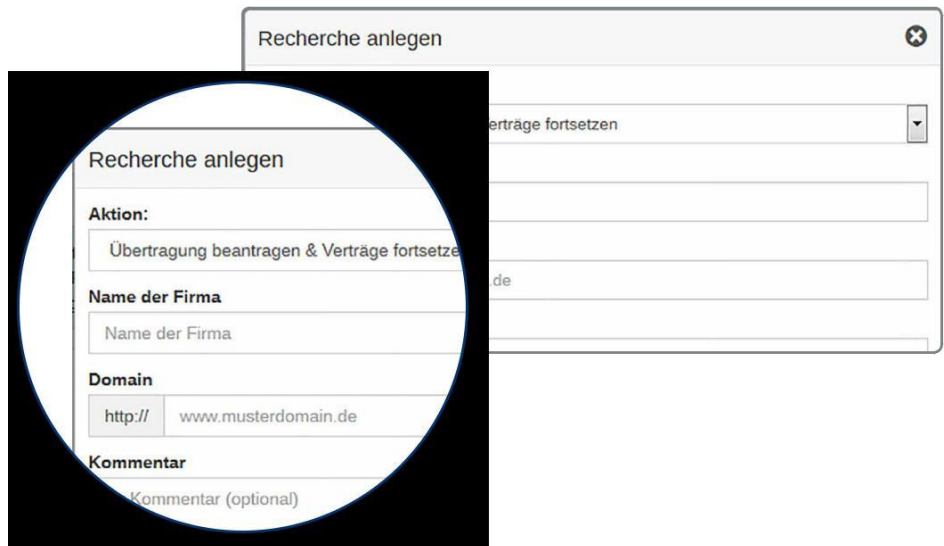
Recherche anlegen

Verträge fortsetzen

.de

Recherche anlegen

Aktion:

Übertragung beantragen & Verträge fortsetze

Name der Firma

Name der Firma

Domain

http://

www.musterdomain.de

Kommentar

Kommentar (optional)